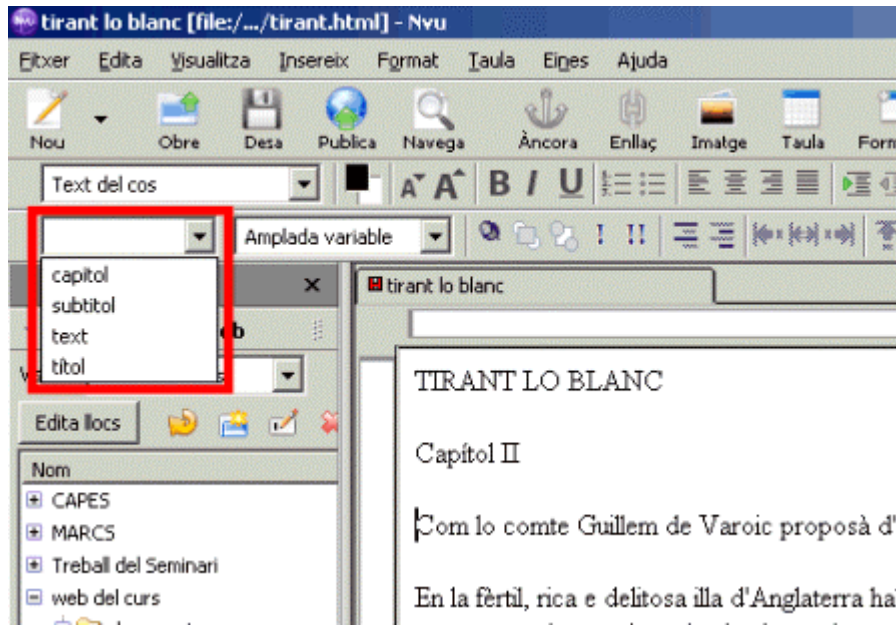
tirant lo blanc [file:/.../tirant.html] - Nvu

Fitxer Edita Visualitza Insereix Format Taula Eines Ajuda

Nou Obre Desa Publica Navega Àncora Enllaç Imatge Taula Form

Text del cos

Amplada variable

capitol
subtitol
text
titol

tirant lo blanc

Edita llocs

Nom
CAPES
MARCS
Treball del Seminari
web del curs

TIRANT LO BLANC

Capítol II

Com lo comte Guillem de Varoic proposà d'

En la fèrtil, rica e delitosa illa d'Anglaterra ha